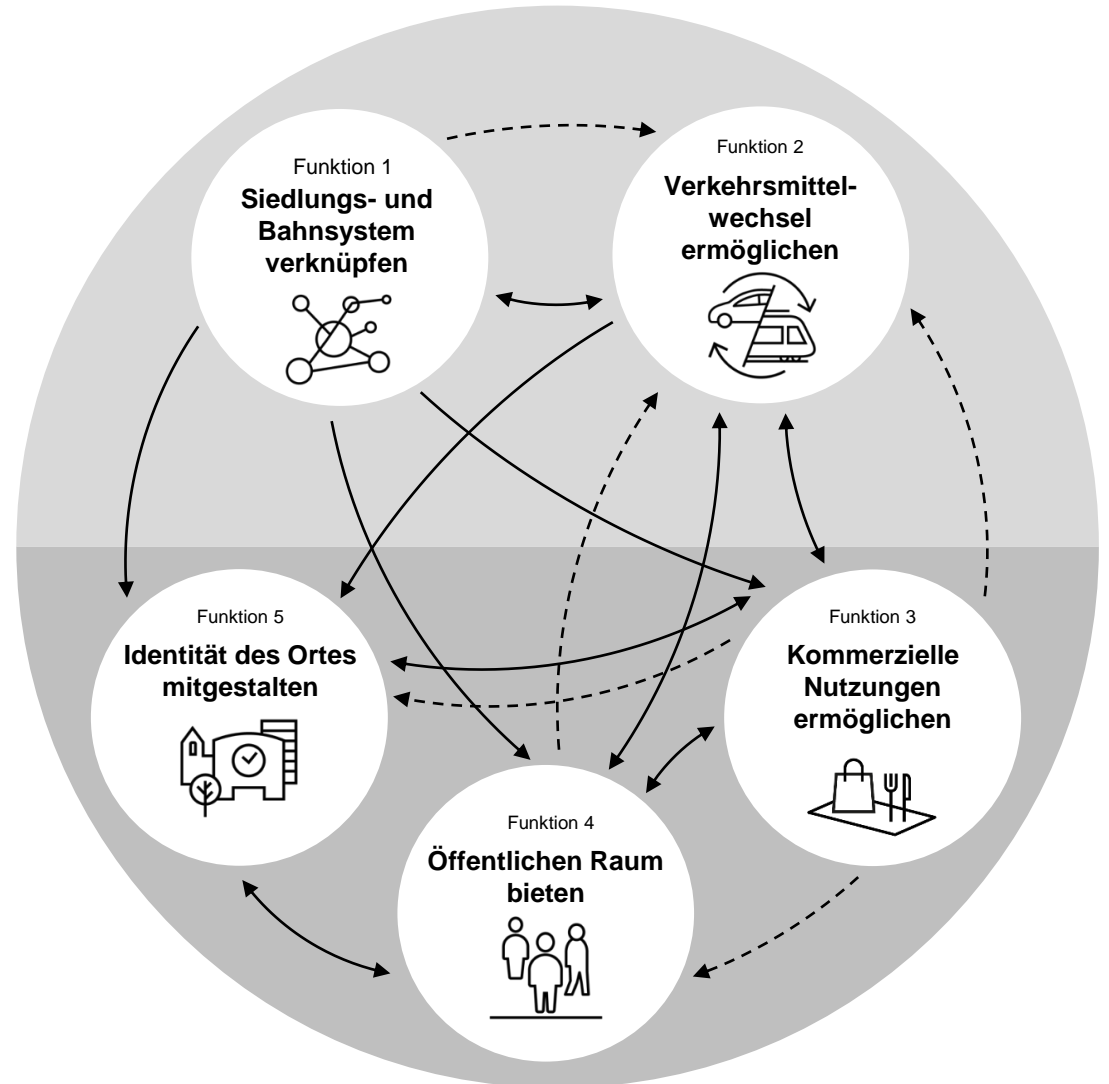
Funktion 1
Siedlungs- und Bahnsystem verknüpfen

Funktion 2
Verkehrsmittelwechsel ermöglichen

Funktion 5
Identität des Ortes mitgestalten

Funktion 3
Kommerzielle Nutzungen ermöglichen

Funktion 4
Öffentlichen Raum bieten